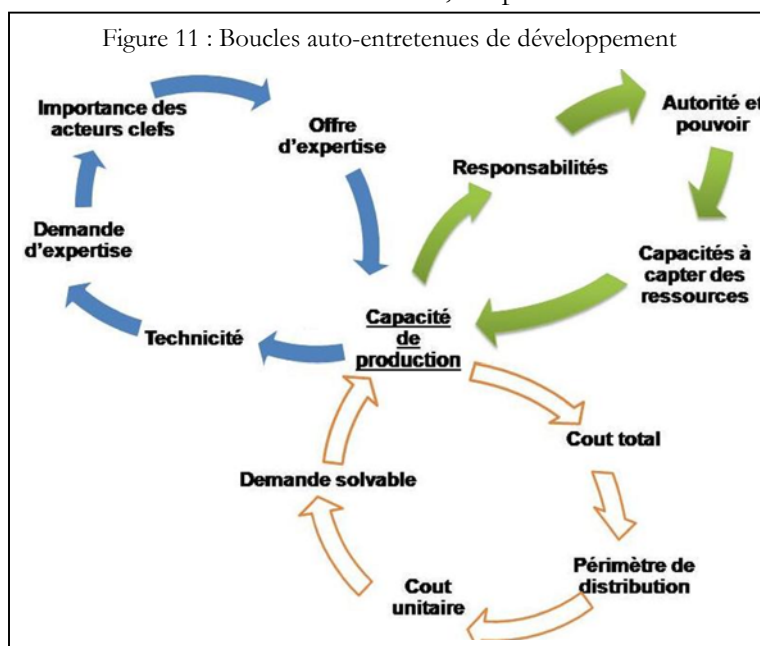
Figure 11 : Boucles auto-entretenues de développement

Importance des acteurs clefs

Offre d'expertise

Responsabilités

Autorité et pouvoir

Capacités à capter des ressources

Demande d'expertise

Capacité de production

Technicité

Cout total

Demande solvable

Périmètre de distribution

Cout unitaire